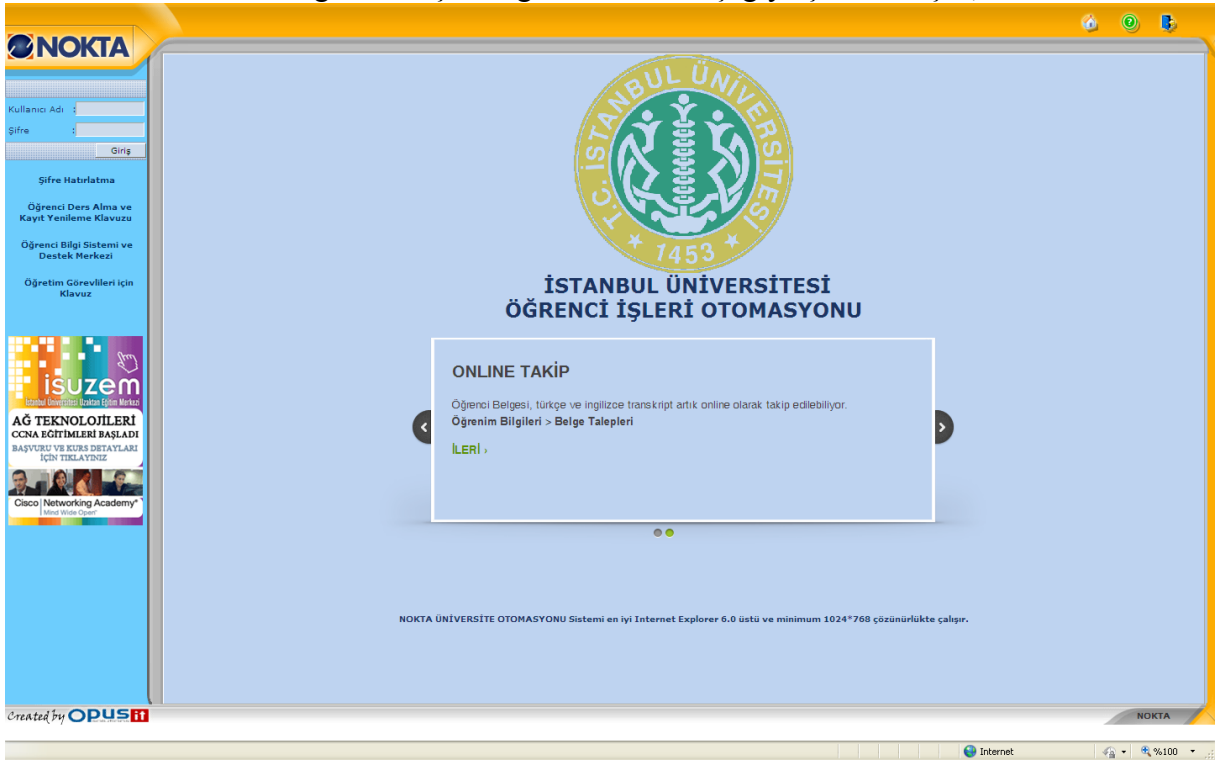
NOKTA

Kullanıcı Adı :
Şifre :
Giriş

Şifre Hatırlatma

Öğrenci Ders Alma ve Kayıt Yenileme Klavuzu

Öğrenci Bilgi Sistemi ve Destek Merkezi

Öğretim Görevlileri için Klavuz

isuzem
İstanbul Üniversitesi Uzaktan Eğitim Merkezi
AĞ TEKNOLOJİLERİ
CCNA EĞİTİMLERİ BAŞLADI
BAŞVURU VE KURS DETAYLARI İÇİN TIKLAYINIZ
Cisco Networking Academy
Mind Wide Open

T.C. İSTANBUL ÜNİVERSİTESİ
1453

İSTANBUL ÜNİVERSİTESİ
ÖĞRENCİ İŞLERİ OTOMASYONU

ONLINE TAKİP

Öğrenci Belgesi, türkçe ve ingilizce transkript artık online olarak takip edilebiliyor.
Öğrenim Bilgileri > Belge Talepleri

İLERİ ›

NOKTA ÜNİVERSİTE OTOMASYONU Sistemi en iyi Internet Explorer 6.0 üstü ve minimum 1024*768 çözünürlükte çalışır.

Created by OPUS it

NOKTA

Internet
%100